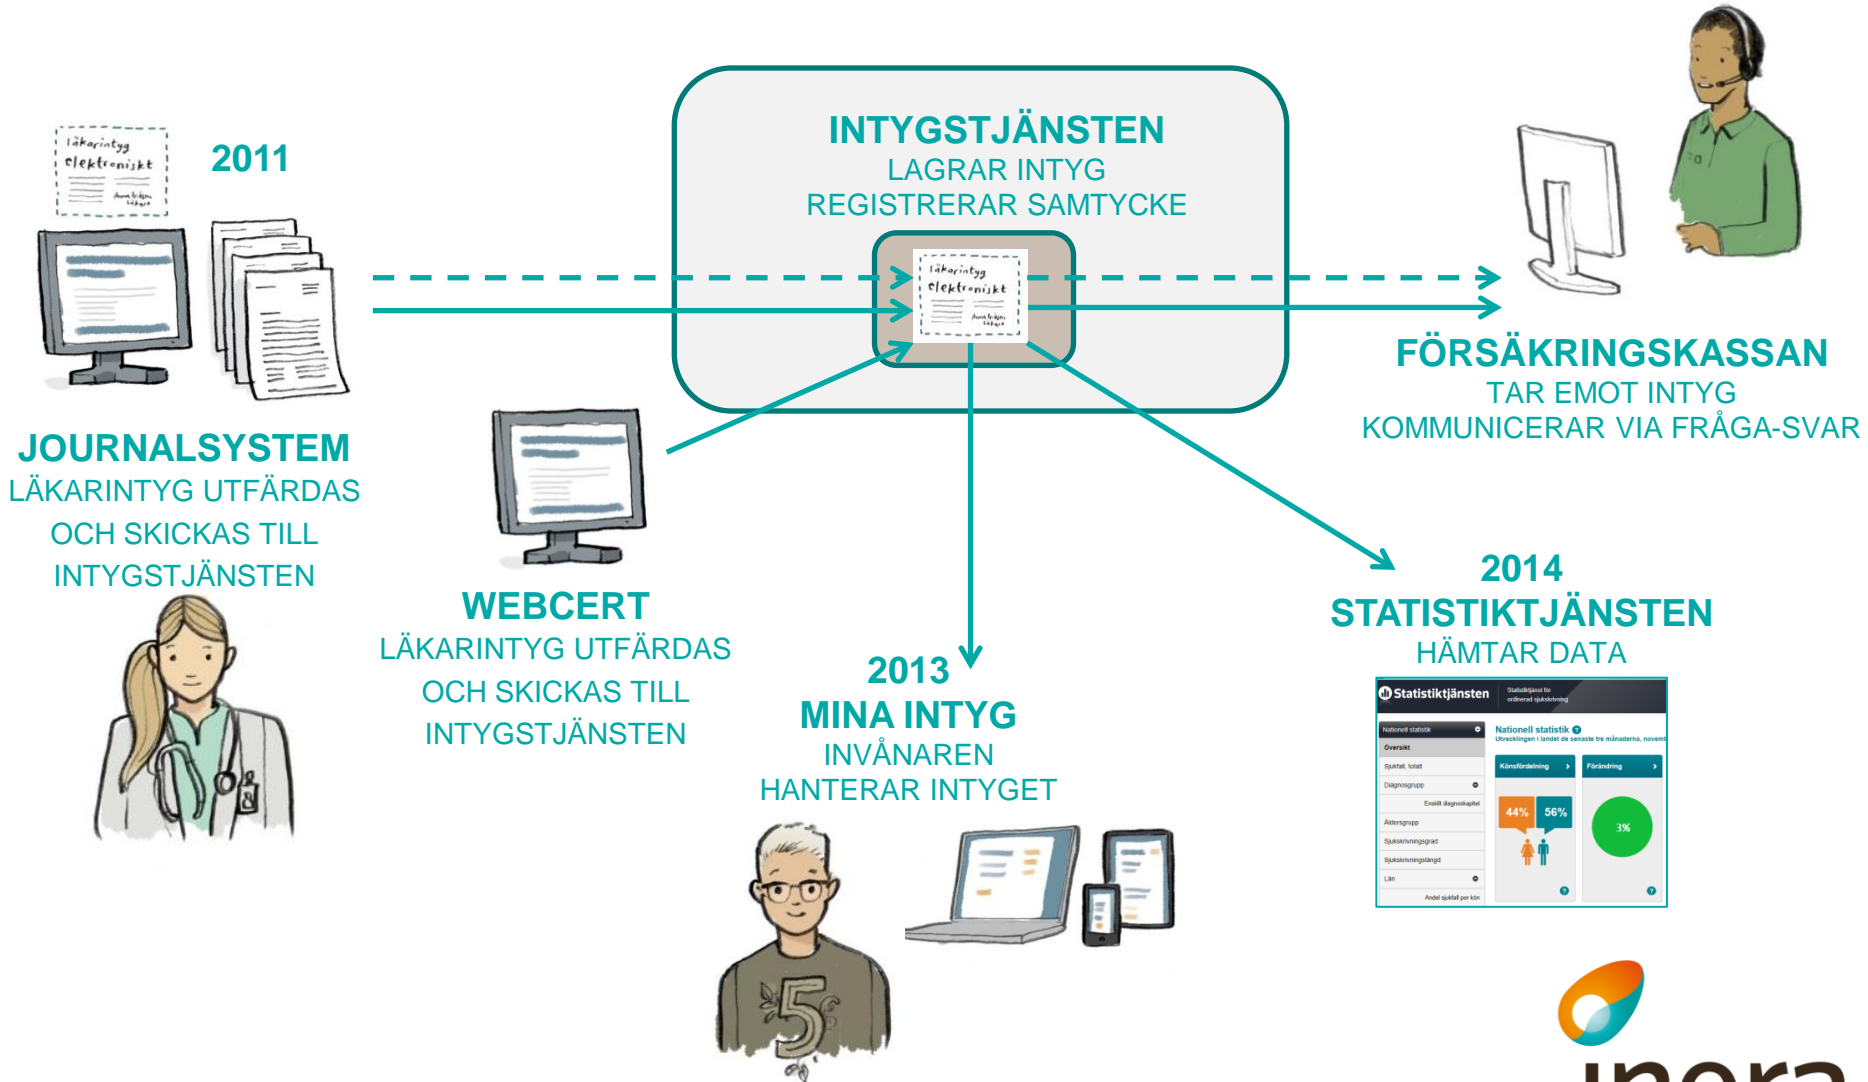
läkarintyg elektroniskt

2011

JOURNALSYSTEM
LÄKARINTYG UTFÄRDAS OCH SKICKAS TILL INTYGSTJÄNSTEN

INTYGSTJÄNSTEN
LAGRAR INTYG
REGISTRERAR SAMTYCKE

läkarintyg elektroniskt

FÖRSÄKRINGSKASSAN
TAR EMOT INTYG
KOMMUNICERAR VIA FRÅGA-SVAR

WEBCERT
LÄKARINTYG UTFÄRDAS OCH SKICKAS TILL INTYGSTJÄNSTEN

2013
MINA INTYG
INVÅNAREN
HANTERAR INTYGET

2014
STATISTIKTJÄNSTEN
HÄMTAR DATA

Statistiktjänsten
Nationell statistik
Översikt
Sjukfall, totalt
Diagnosgrupp
Enskilt diagnoskapitel
Åldersgrupp
Sjukskrivningsgrad
Sjukskrivningslängd
Län
Andel sjukfall per kön
Nationell statistik
Könsfördelning
Förändring
44%
56%
3%

inera